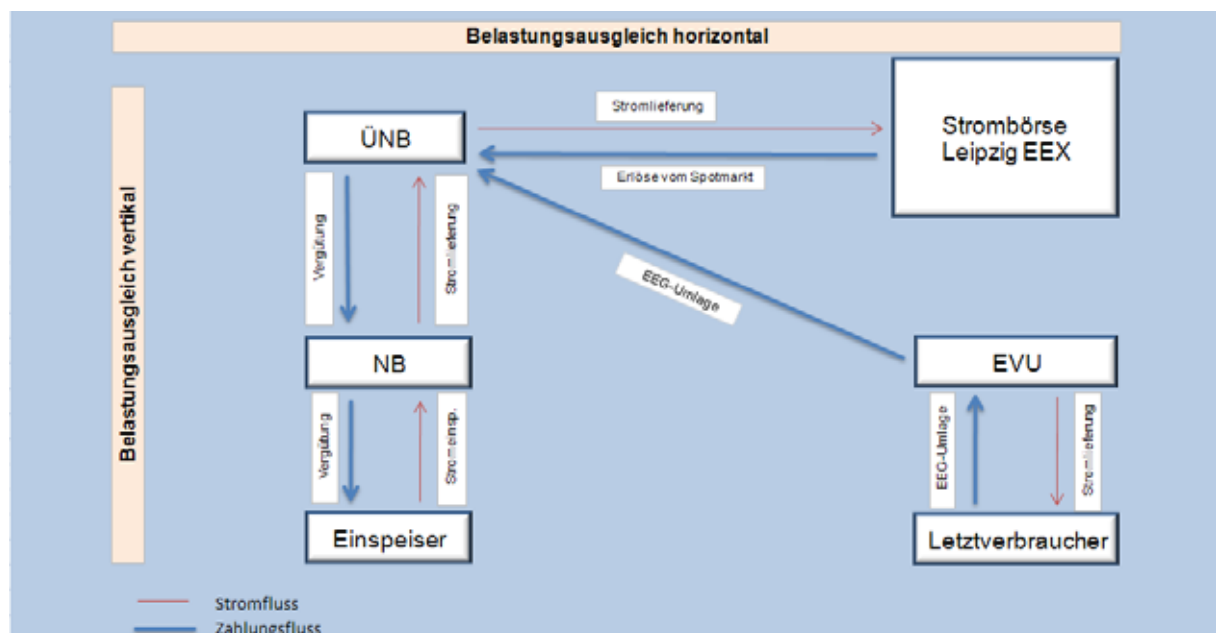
Belastungsausgleich horizontal

Belastungsausgleich vertikal

ÜNB

Stromlieferung

Erlöse vom Spotmarkt

Strombörse Leipzig EEX

Vergütung

Stromlieferung

EEG-Umlage

NB

EVU

Vergütung

Stromeinsp.

EEG-Umlage

Stromlieferung

Einspeiser

Letztverbraucher

Stromfluss

Zahlungsfluss